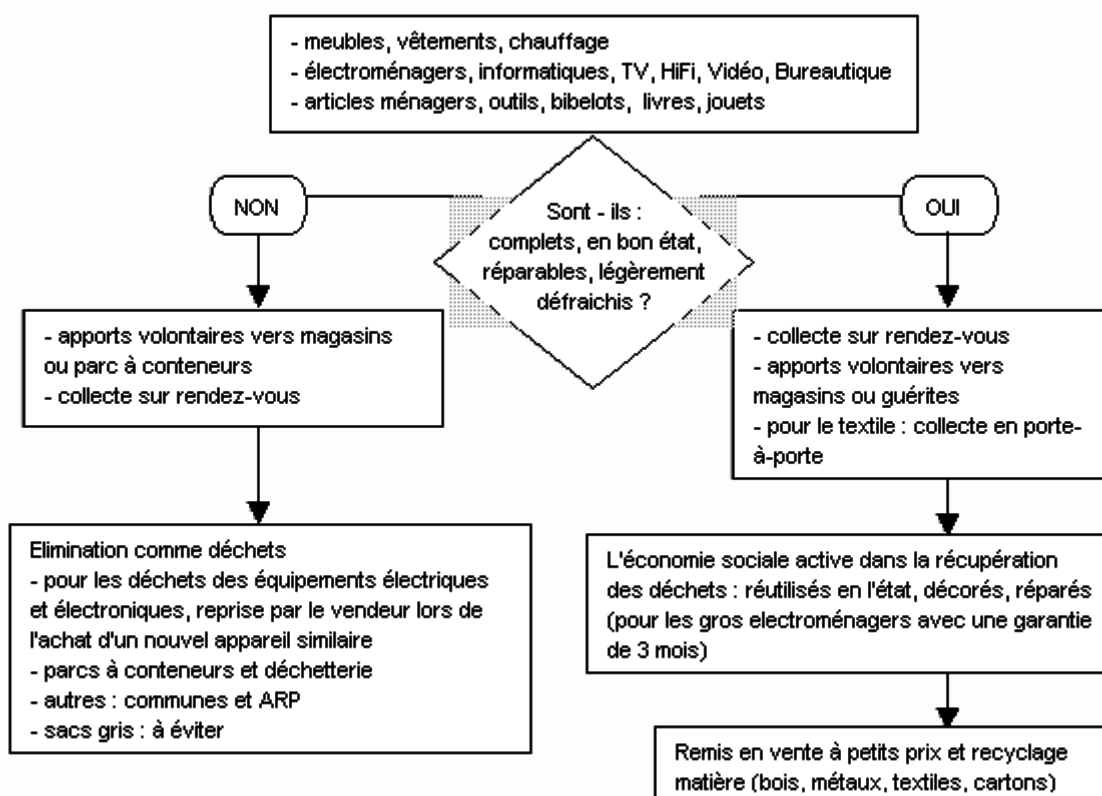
- meubles, vêtements, chauffage
- électroménagers, informatiques, TV, HiFi, Vidéo, Bureautique
- articles ménagers, outils, bibelots, livres, jouets

NON

Sont - ils : complets, en bon état, réparables, légèrement défraichis ?

OUI

- apports volontaires vers magasins ou parc à conteneurs
- collecte sur rendez-vous

- collecte sur rendez-vous
- apports volontaires vers magasins ou guérites
- pour le textile : collecte en porte-à-porte

Elimination comme déchets
- pour les déchets des équipements électriques et électroniques, reprise par le vendeur lors de l'achat d'un nouvel appareil similaire
- parcs à conteneurs et déchetterie
- autres : communes et ARP
- sacs gris : à éviter

L'économie sociale active dans la récupération des déchets : réutilisés en l'état, décorés, réparés (pour les gros electroménagers avec une garantie de 3 mois)

Remis en vente à petits prix et recyclage matière (bois, métaux, textiles, cartons)